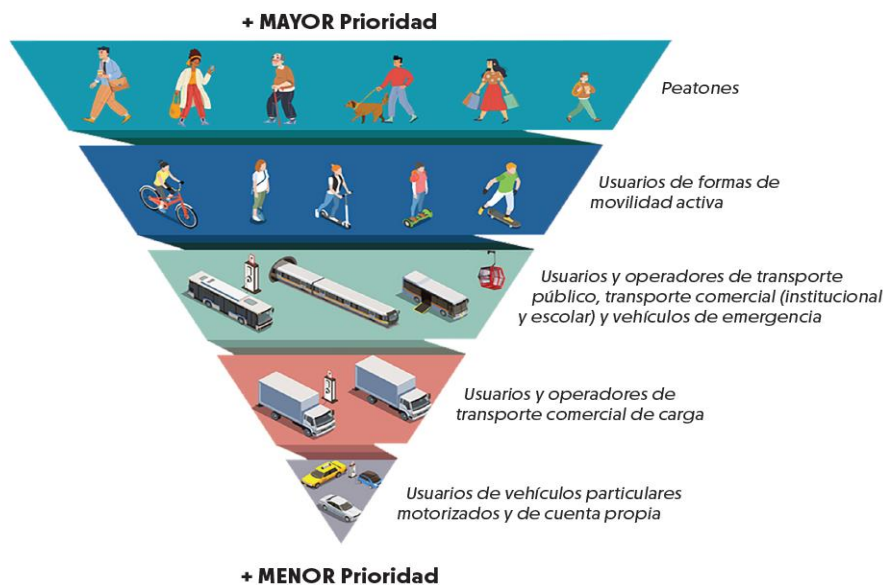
+ MAYOR Prioridad

Peatones

Usuarios de formas de movilidad activa

Usuarios y operadores de transporte público, transporte comercial (institucional y escolar) y vehículos de emergencia

Usuarios y operadores de transporte comercial de carga

Usuarios de vehículos particulares motorizados y de cuenta propia

+ MENOR Prioridad